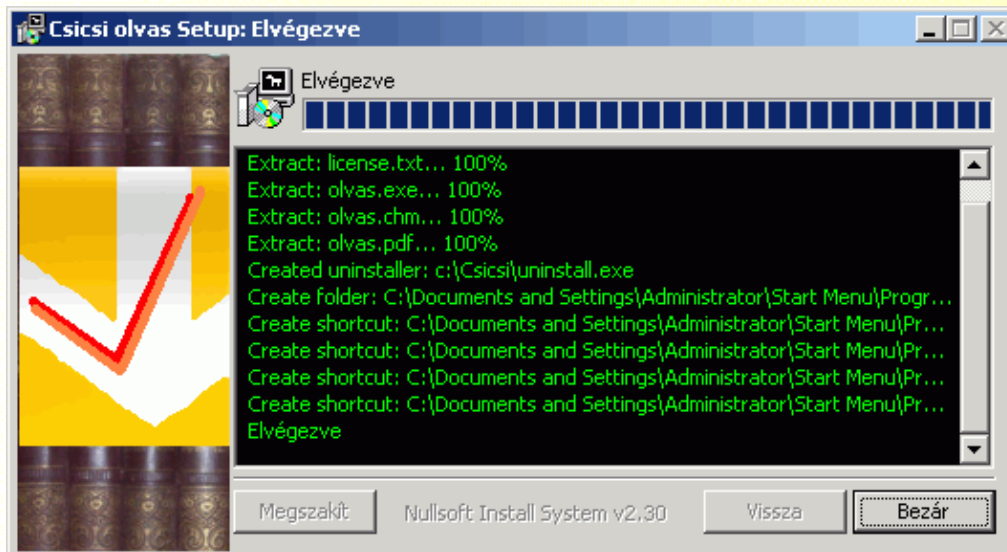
Csicsi olvas Setup: Elvégezve

Elvégezve

Extract: license.txt... 100%
Extract: olvas.exe... 100%
Extract: olvas.chm... 100%
Extract: olvas.pdf... 100%
Created uninstaller: c:\Csicsi\uninstall.exe
Create folder: C:\Documents and Settings\Administrator\Start Menu\Progr...
Create shortcut: C:\Documents and Settings\Administrator\Start Menu\Pr...
Create shortcut: C:\Documents and Settings\Administrator\Start Menu\Pr...
Create shortcut: C:\Documents and Settings\Administrator\Start Menu\Pr...
Create shortcut: C:\Documents and Settings\Administrator\Start Menu\Pr...
Elvégezve

Megszakít

Nullsoft Install System v2.30

Vissza

Bezár